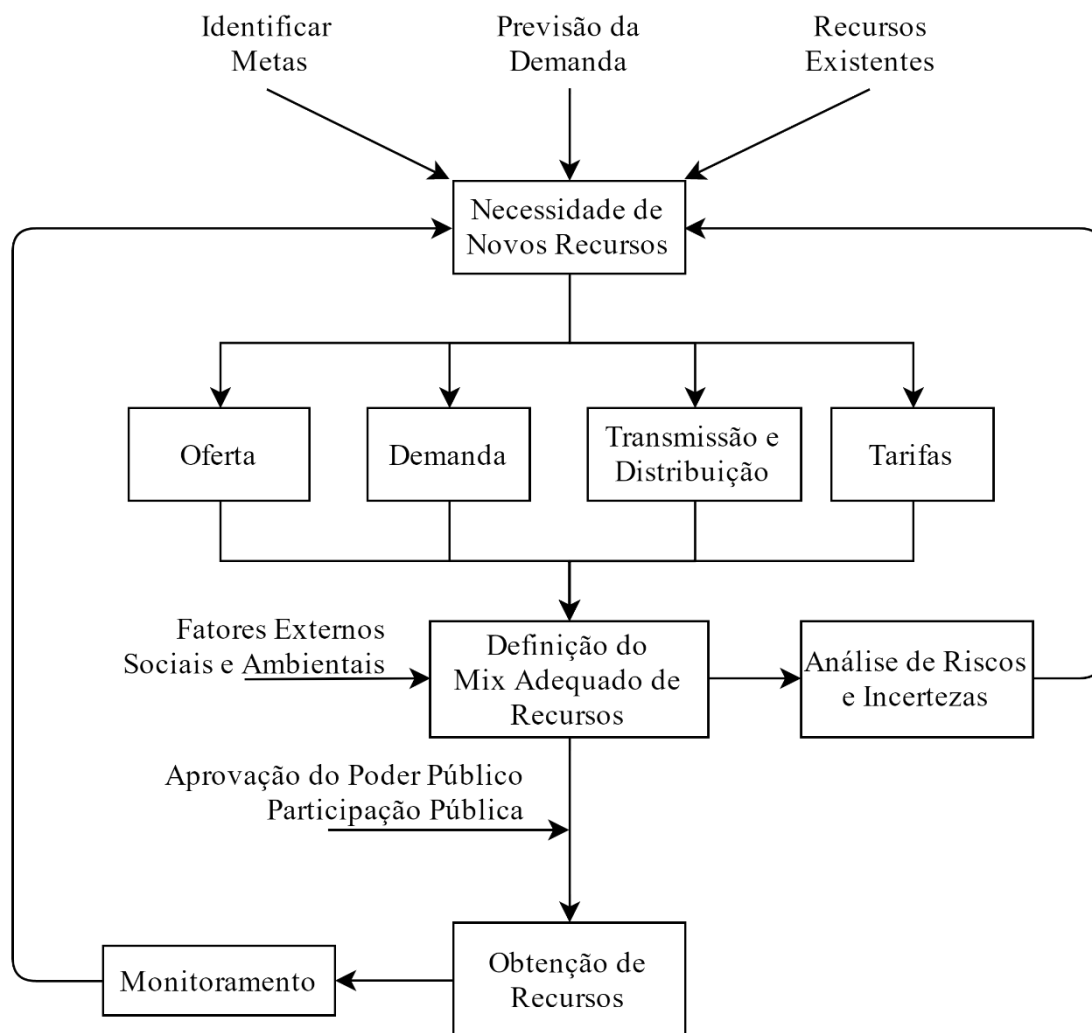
Identificar Metas

Previsão da Demanda

Recursos Existentes

Necessidade de Novos Recursos

Oferta

Demanda

Transmissão e Distribuição

Tarifas

Fatores Externos Sociais e Ambientais

Definição do Mix Adequado de Recursos

Análise de Riscos e Incertezas

Aprovação do Poder Público Participação Pública

Obtenção de Recursos

Monitoramento